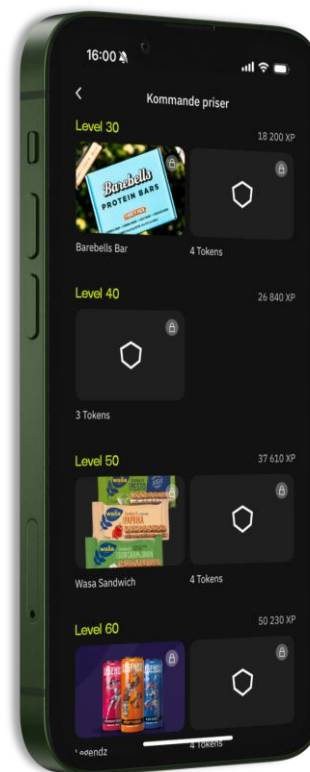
16:00

Kommande priser

Level 30
18 200 XP

Barebells
PROTEIN BARS

Barebells Bar
4 Tokens

Level 40
26 840 XP

3 Tokens

Level 50
37 610 XP

Wasa
PAPRIKA

Wasa Sandwich
4 Tokens

Level 60
50 230 XP

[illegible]gendz
4 Tokens